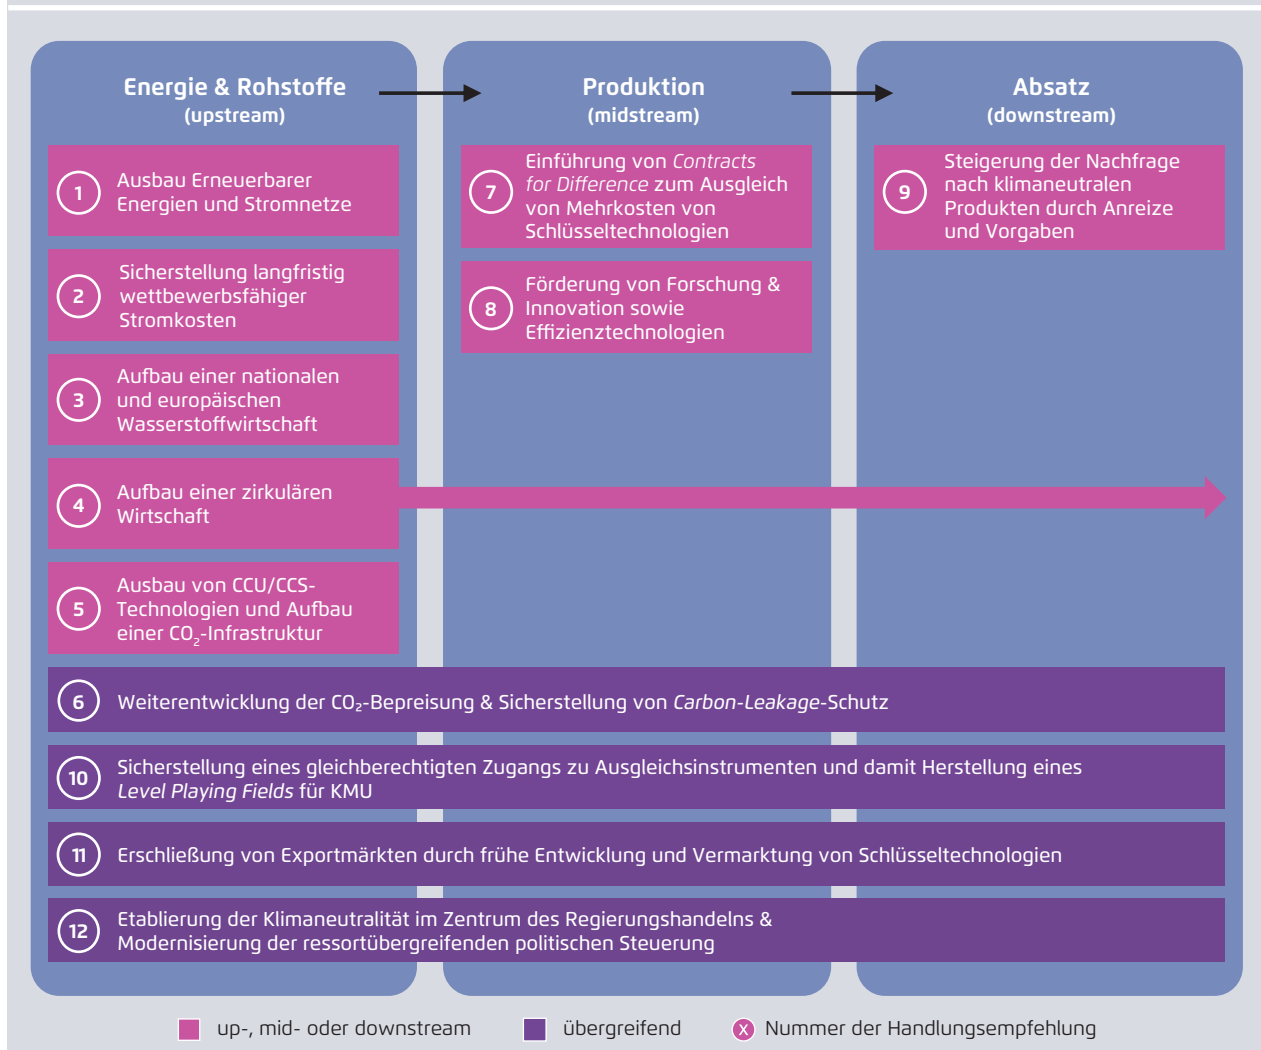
Energie & Rohstoffe
(upstream)

Produktion
(midstream)

Absatz
(downstream)

1 Ausbau Erneuerbarer Energien und Stromnetze

2 Sicherstellung langfristig wettbewerbsfähiger Stromkosten

3 Aufbau einer nationalen und europäischen Wasserstoffwirtschaft

4 Aufbau einer zirkulären Wirtschaft

5 Ausbau von CCU/CCS-Technologien und Aufbau einer $CO_2$-Infrastruktur

7 Einführung von *Contracts for Difference* zum Ausgleich von Mehrkosten von Schlüsseltechnologien

8 Förderung von Forschung & Innovation sowie Effizienztechnologien

9 Steigerung der Nachfrage nach klimaneutralen Produkten durch Anreize und Vorgaben

6 Weiterentwicklung der $CO_2$-Bepreisung & Sicherstellung von *Carbon-Leakage*-Schutz

10 Sicherstellung eines gleichberechtigten Zugangs zu Ausgleichsinstrumenten und damit Herstellung eines *Level Playing Fields* für KMU

11 Erschließung von Exportmärkten durch frühe Entwicklung und Vermarktung von Schlüsseltechnologien

12 Etablierung der Klimaneutralität im Zentrum des Regierungshandelns & Modernisierung der ressortübergreifenden politischen Steuerung

up-, mid- oder downstream
übergreifend
x Nummer der Handlungsempfehlung